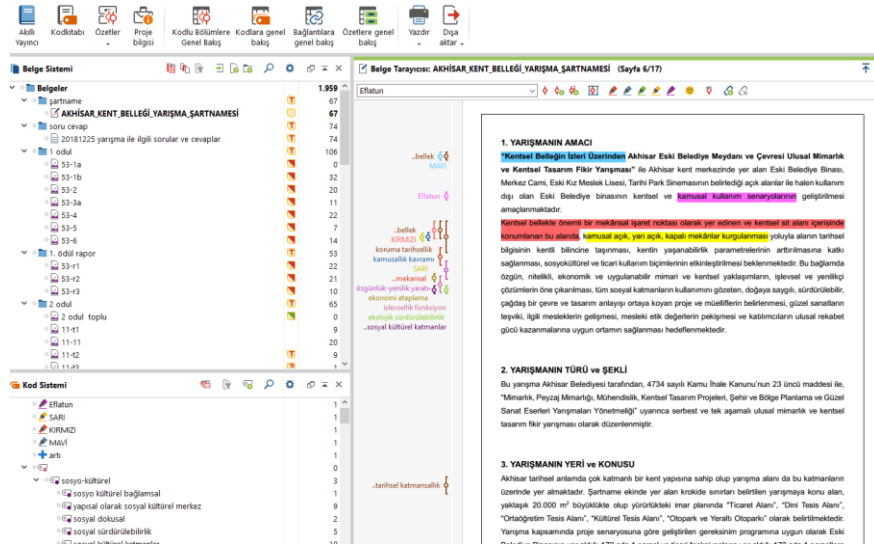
Akıllı Yayıncı | Kodkitabı | Özetler | Proje bilgisi | Kodlu Bölümlere Genel Bakış | Kodlara genel bakış | Bağlantılara genel bakış | Özetlere genel bakış | Yazdır | Dışa aktar

Belge Sistemi

| | |
|---|---|
| Belgeler | 1.959 |
| şartname | 67 |
| AKHİSAR_KENT_BELLEĞİ_YARIŞMA_ŞARTNAMESİ | 67 |
| soru cevap | 74 |
| 20181225 yarışma ile ilgili sorular ve cevaplar | 74 |
| 1 odul | 106 |
| 53-1a | 0 |
| 53-1b | 32 |
| 53-2 | 20 |
| 53-3a | 11 |
| 53-4 | 22 |
| 53-5 | 9 |
| 53-6 | 12 |
| 1. ödül rapor | 53 |
| 53-r1 | 22 |
| 53-r2 | 21 |
| 53-r3 | 10 |
| 2 odul | 65 |
| 2 odul toplu | 0 |
| 11-t1 | 9 |
| 11-11 | 20 |
| 11-t2 | 9 |

Kod Sistemi

Eflatun
SARI
KIRMIZI
MAVİ
artı
sosyo-kültürel
sosyo kültürel bağlamsal
yapısal olarak sosyal kültürel merkez
sosyal dokusal
sosyal sürdürülebilirlik

Belge Tarayıcısı: AKHİSAR_KENT_BELLEĞİ_YARIŞMA_ŞARTNAMESİ (Sayfa 6/17)

Eflatun

bellek
MAVİ
Eflatun
bellek
KIRMIZI
koruma tarihsellik
kamusallık kavramı
SARI
mekansal
özgünlük-yenilik yaratı
ekonomi etaplama
işlevsellik fonksiyon
ekolojik sürdürülebilirlik
sosyal kültürel katmanlar
tarihsel katmansallık

1. YARIŞMANIN AMACI

"Kentsel Belleğin İzleri Üzerinden Akhisar Eski Belediye Meydanı ve Çevresi Ulusal Mimarlık ve Kentsel Tasarım Fikir Yarışması" ile Akhisar kent merkezinde yer alan Eski Belediye Binası, Merkez Cami, Eski Kuz Meslek Lisesi, Tarihi Park Sinemasının belirlediği açık alanlar ile halen kullanım dışı olan Eski Belediye binasının kentsel ve kamusal kullanım senaryolarının geliştirilmesi amaçlanmaktadır.

Kentsel bellekte önemli bir mekânsal işaret noktası olarak yer edinen ve kentsel sit alanı içerisinde konumlanan bu alanda, kamusal açık, yarı açık, kapalı mekânlar kurgulanması yoluyla alanın tarihsel bilgisinin kentli bilincine taşınması, sosyokültürel ve ticari kullanım biçimlerinin etkinleştirilmesi beklenmektedir. Bu bağlamda özgün, nitelikli, ekonomik ve uygulanabilir mimari ve kentsel yaklaşımların, işlevsel ve yenilikçi çözümlerin öne çıkarılması, tüm sosyal katmanların kullanımını gözeten, doğaya saygılı, sürdürülebilir, çağdaş bir çevre ve tasarım anlayışı ortaya koyan proje ve müelliflerin belirlenmesi, güzel sanatların teşviki, ilgili mesleklerin gelişmesi, mesleki etik değerlerin pekişmesi ve katılımcıların ulusal rekabet gücü kazanmalarına uygun ortamın sağlanması hedeflenmektedir.

2. YARIŞMANIN TÜRÜ ve ŞEKLİ

Bu yarışma Akhisar Belediyesi tarafından, 4734 sayılı Kamu İhale Kanunu'nun 23 üncü maddesi ile, "Mimarlık, Peyzaj Mimarlığı, Mühendislik, Kentsel Tasarım Projeleri, Şehir ve Bölge Planlama ve Güzel Sanat Eserleri Yarışmaları Yönetmeliği" uyarınca serbest ve tek aşamalı ulusal mimarlık ve kentsel tasarım fikir yarışması olarak düzenlenmiştir.

3. YARIŞMANIN YERİ ve KONUSU

Akhisar tarihsel anlamda çok katmanlı bir kent yapısına sahip olup yarışma alanı da bu katmanların üzerinde yer almaktadır. Şartname ekinde yer alan krokide sınırları belirtilen yarışmaya konu alan, yaklaşık 20.000 m² büyüklükte olup yürürlükteki imar planında "Ticaret Alanı", "Dini Tesis Alanı", "Ortaöğretim Tesis Alanı", "Kültürel Tesis Alanı", "Otopark ve Yeraltı Otoparkı" olarak belirtilmektedir. Yarışma kapsamında proje senaryosuna göre gerektiğinde gereksinim programına uygun olarak Eski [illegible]